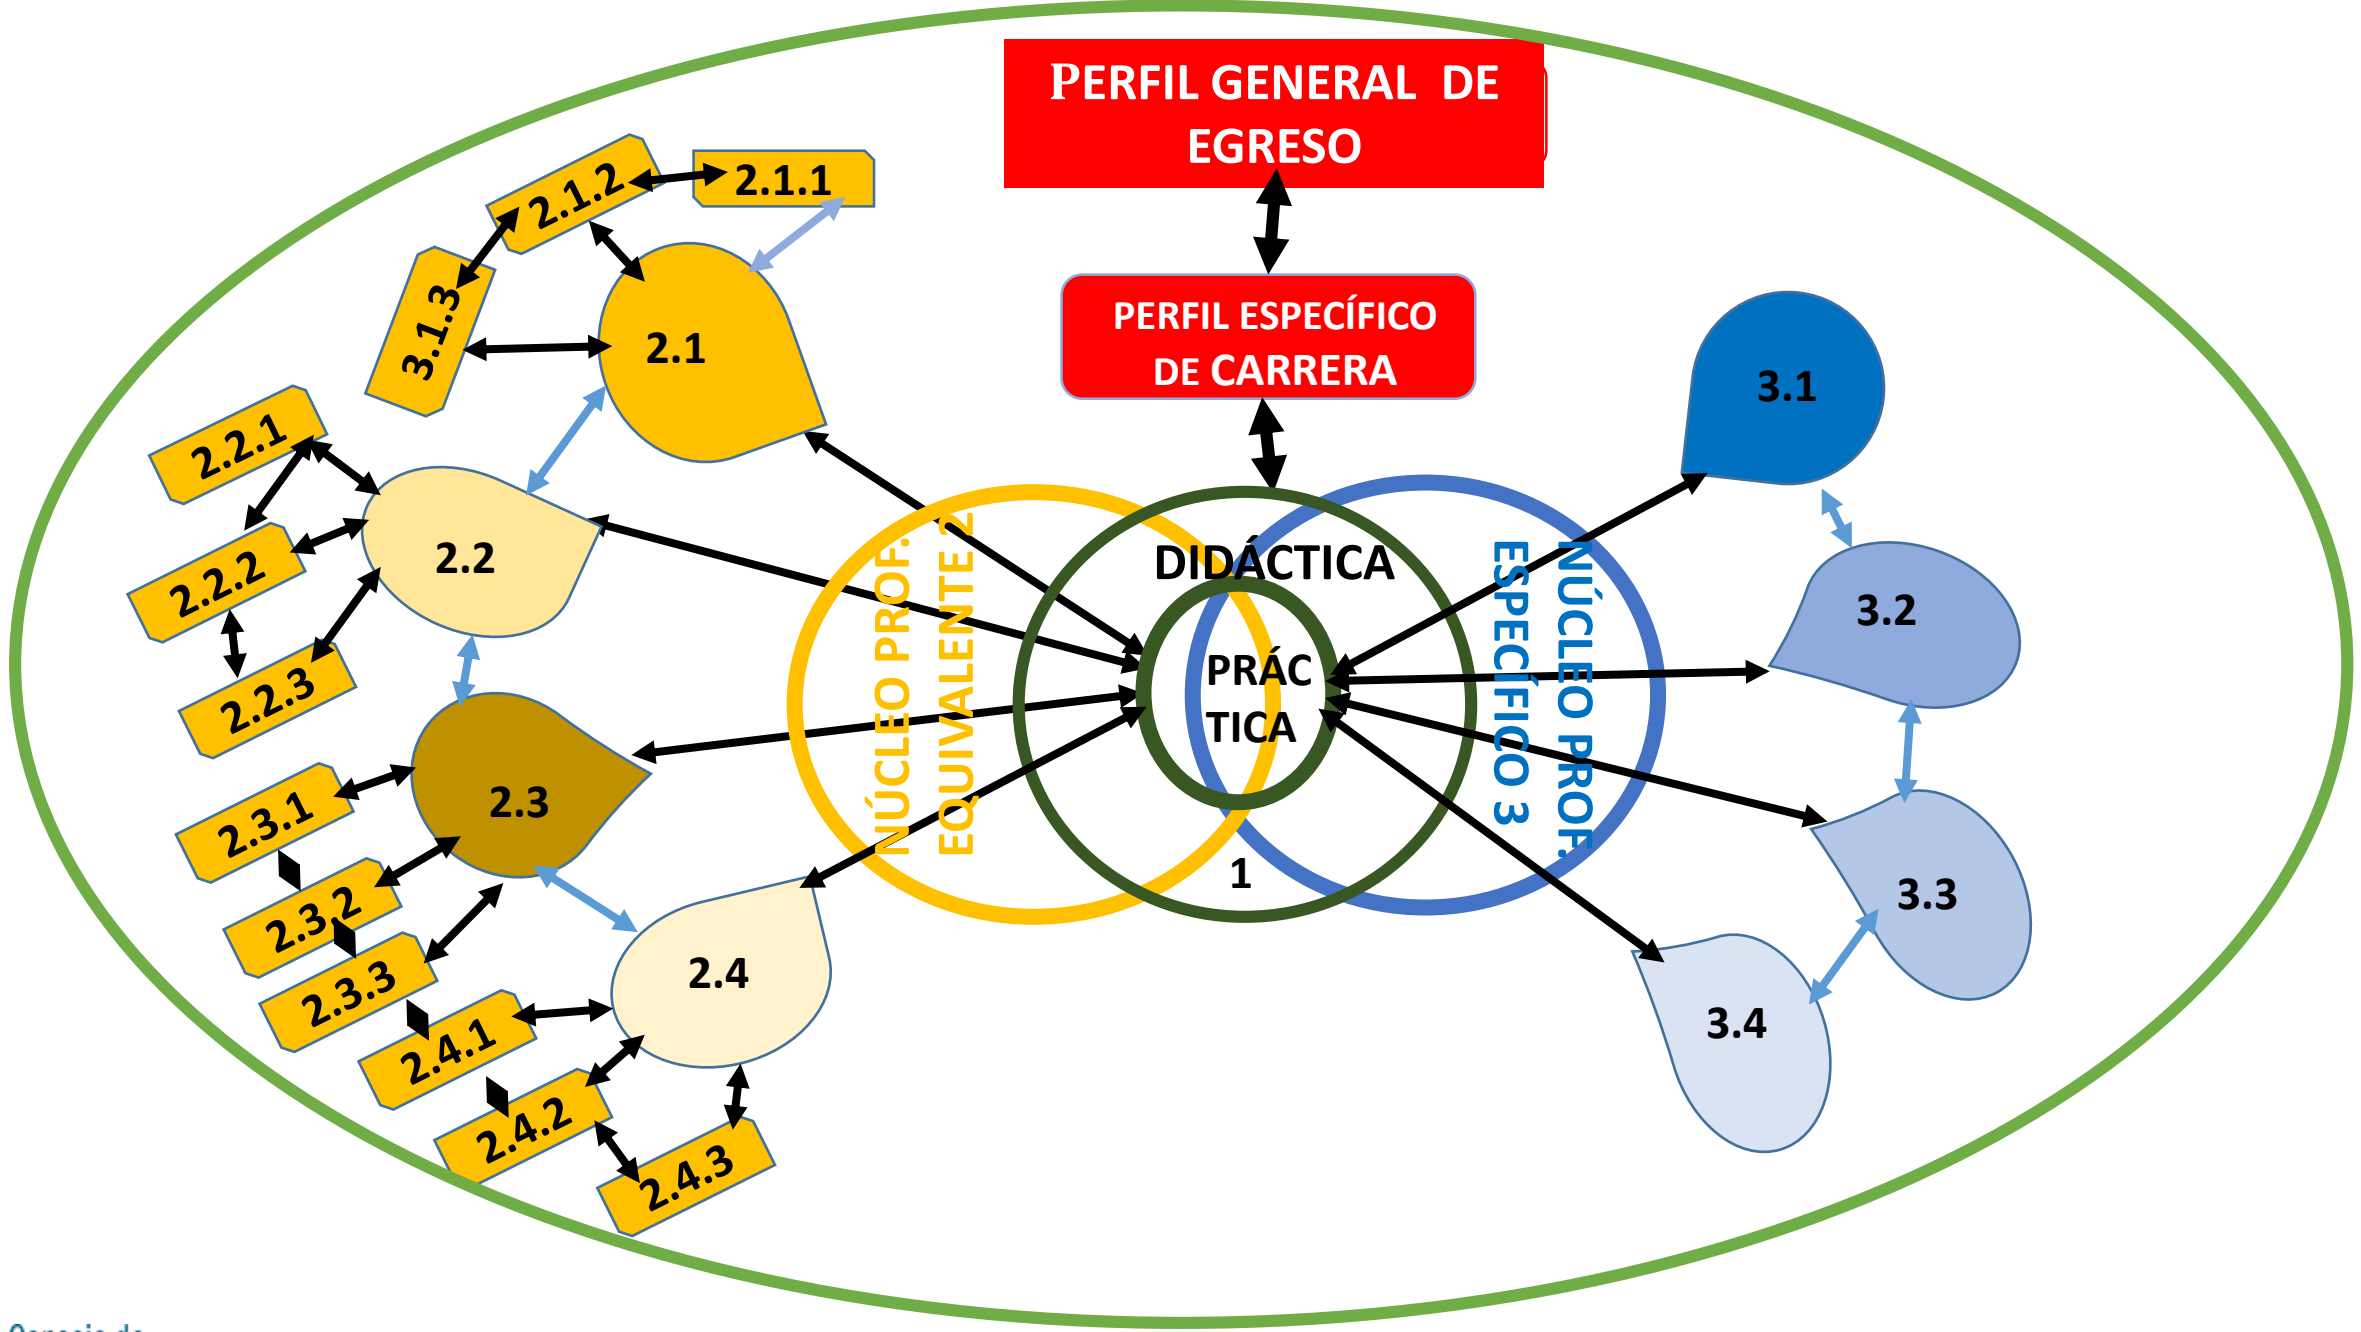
PERFIL GENERAL DE EGRESO

PERFIL ESPECÍFICO DE CARRERA

2.1.2
2.1.1
3.1.3
2.1
2.2.1
2.2
2.2.2
2.2.3
2.3
2.3.1
2.3.2
2.3.3
2.4
2.4.1
2.4.2
2.4.3

NÚCLEO PROF. EQUIVALENTE 2

DIDÁCTICA

PRÁC TICA

1

NÚCLEO PROF. ESPECÍFICO 3

3.1
3.2
3.3
3.4